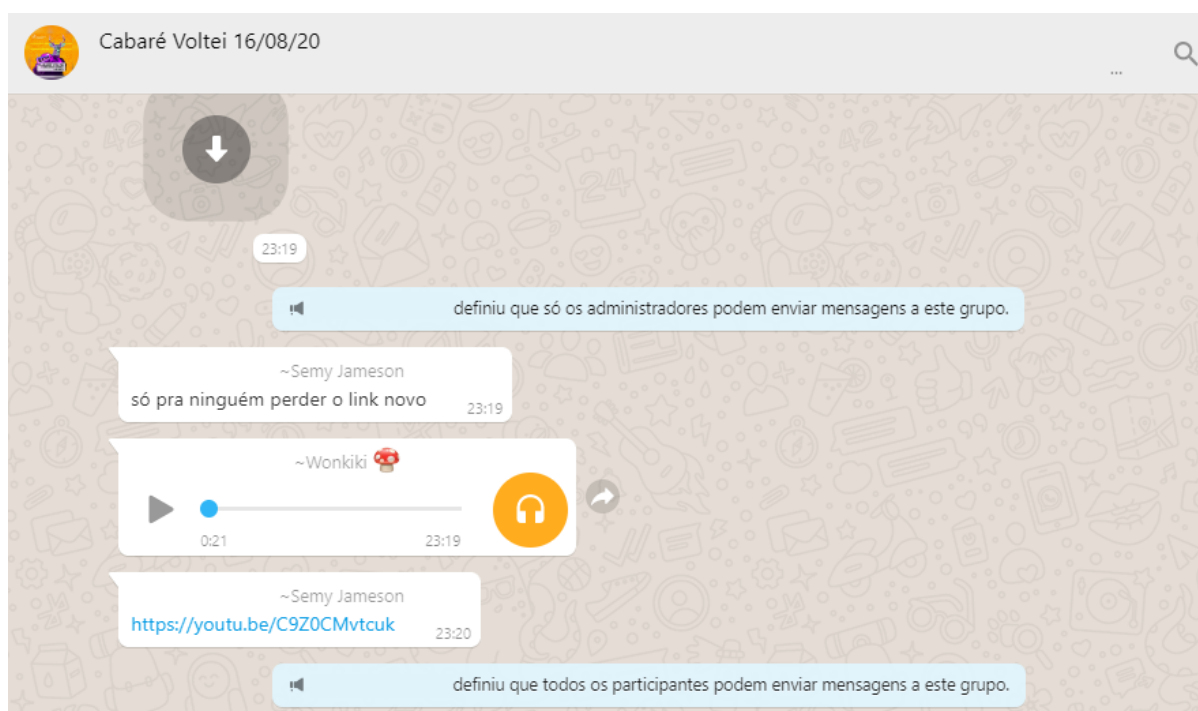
Cabaré Voltei 16/08/20

...

23:19

definiu que só os administradores podem enviar mensagens a este grupo.

~Semy Jameson
só pra ninguém perder o link novo 23:19

~Wonkiki 🍄
0:21 23:19

~Semy Jameson
https://youtu.be/C9Z0CMvtcuk 23:20

definiu que todos os participantes podem enviar mensagens a este grupo.